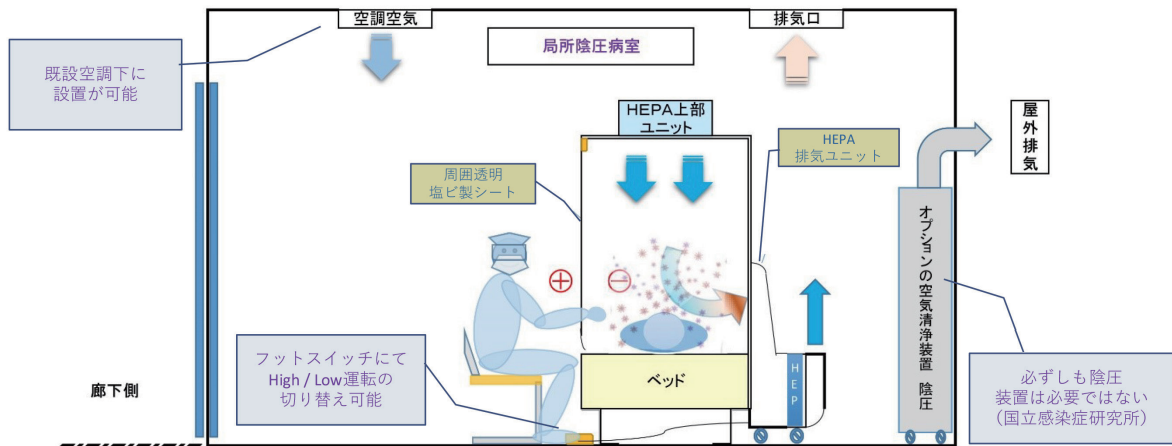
空調空気

排気口

既設空調下に
設置が可能

局所陰圧病室

HEPA上部
ユニット

周囲透明
塩ビ製シート

HEPA
排気ユニット

屋外排気

オプションの空気清浄装置　陰圧

⊕

⊖

フットスイッチにて
High / Low運転の
切り替え可能

ベッド

HEP

廊下側

必ずしも陰圧
装置は必要ではない
（国立感染症研究所）